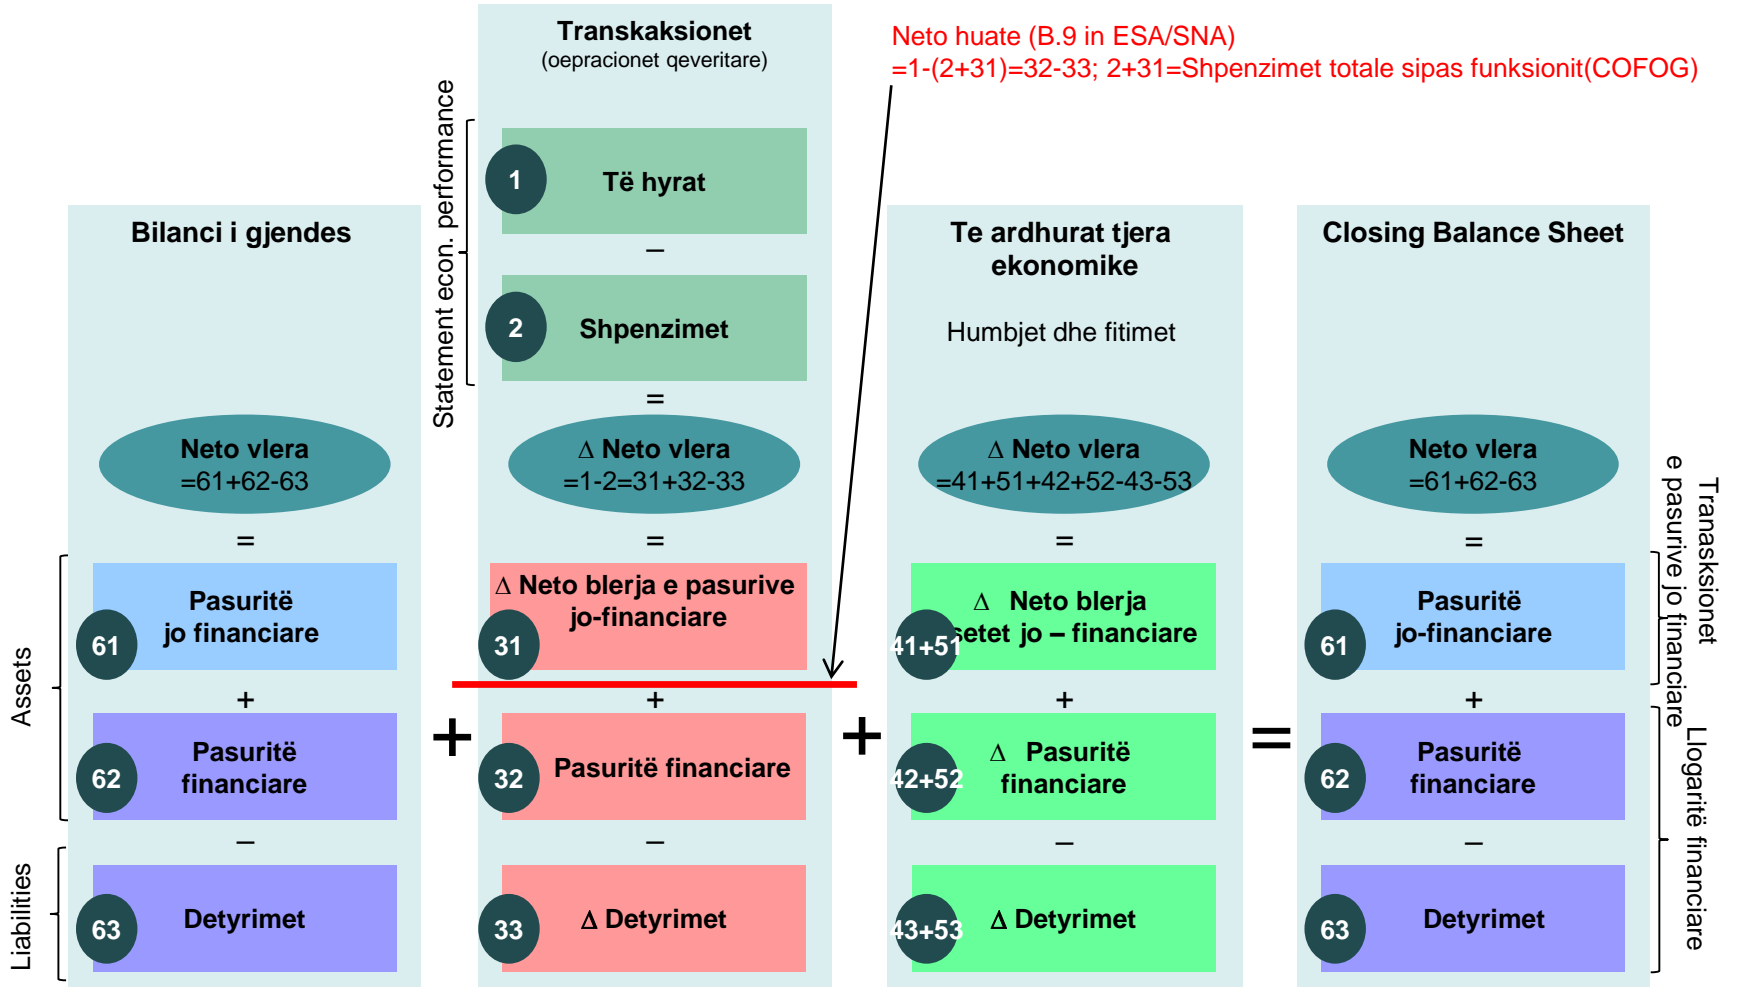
Neto huate (B.9 in ESA/SNA)
=1-(2+31)=32-33; 2+31=Shpenzimet totale sipas funksionit(COFOG)

Bilanci i gjendes

Neto vlera
=61+62-63

=

61 Pasuritë jo financiare

+

62 Pasuritë financiare

–

63 Detyrimet

Assets

Liabilities

+

Transkaksionet
(oepracionet qeveritare)

Statement econ. performance

1 Të hyrat

–

2 Shpenzimet

=

Δ Neto vlera
=1-2=31+32-33

=

31 Δ Neto blerja e pasurive jo-financiare

+

32 Pasuritë financiare

–

33 Δ Detyrimet

+

Te ardhurat tjera ekonomike

Humbjet dhe fitimet

Δ Neto vlera
=41+51+42+52-43-53

=

41+51 Δ Neto blerja setet jo – financiare

+

42+52 Δ Pasuritë financiare

–

43+53 Δ Detyrimet

=

Closing Balance Sheet

Neto vlera
=61+62-63

=

61 Pasuritë jo-financiare

+

62 Pasuritë financiare

–

63 Detyrimet

Tranaksionet e pasurive jo financiare

Llogaritë financiare